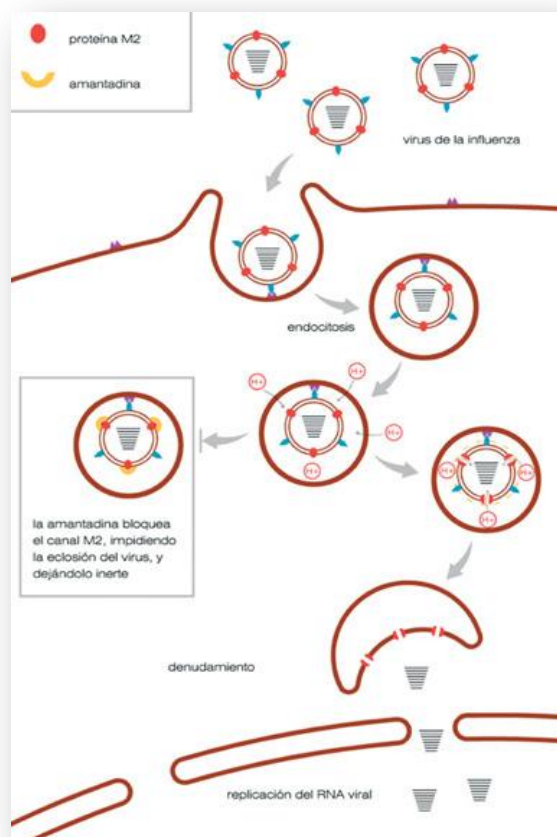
proteína M2

amantadina

virus de la influenza

endocitosis

H+

H+

H+

H+

H+

la amantadina bloquea el canal M2, impidiendo la eclosión del virus, y dejándolo inerte

denudamiento

replicación del RNA viral